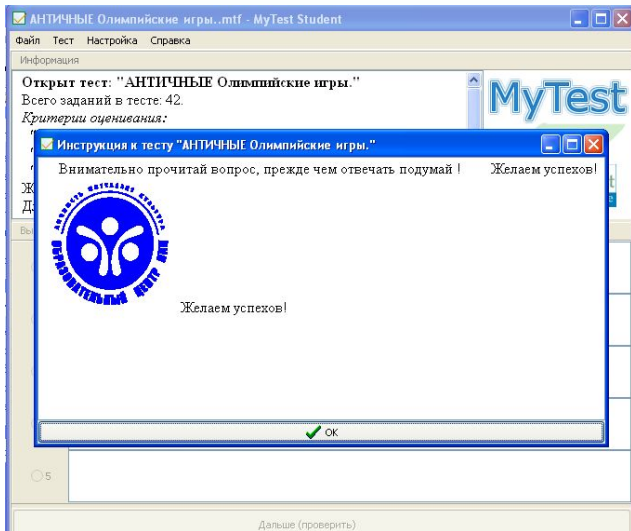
АНТИЧНЫЕ Олимпийские игры..mtf - MyTest Student

Файл Тест Настройка Справка

Информация

Открыт тест: "АНТИЧНЫЕ Олимпийские игры."
Всего заданий в тесте: 42.
Критерии оценивания:

Ж
Д

MyTest

Инструкция к тесту "АНТИЧНЫЕ Олимпийские игры."

Внимательно прочитай вопрос, прежде чем отвечать подумай ! Желаем успехов!

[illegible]

Желаем успехов!

OK

5

Дальше (проверить)